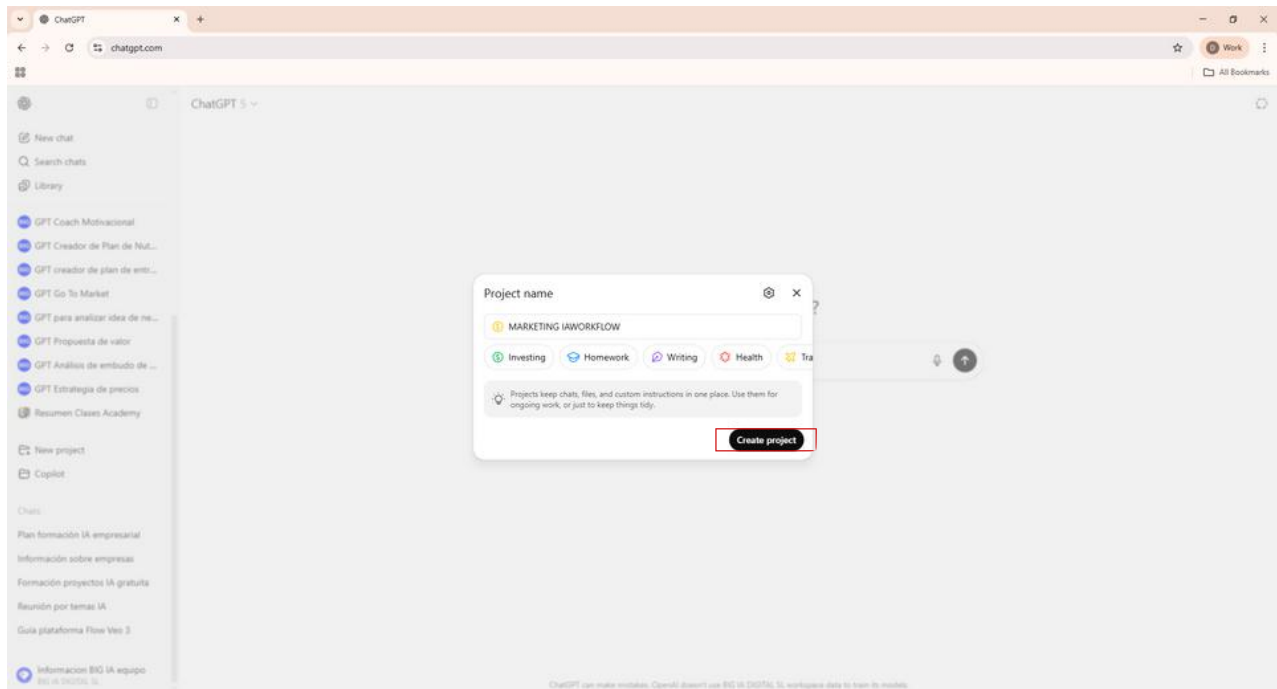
ChatGPT
chatgpt.com
Work
All Bookmarks

New chat
Search chats
Library

GPT Coach Motivacional
GPT Creador de Plan de Nut...
GPT creador de plan de entr...
GPT Go To Market
GPT para analizar idea de ne...
GPT Propuesta de valor
GPT Análisis de embudo de ...
GPT Estrategia de precios
Resumen Clases Academy

New project
Copilot

Chats
Plan formación IA empresarial
Información sobre empresas
Formación proyectos IA gratuita
Reunión por temas IA
Guía plataforma Flow Veo 3

Informacion BIG IA equipo
BIG IA DIGITAL SL

ChatGPT 5

Project name
MARKETING IAWORKFLOW
Investing
Homework
Writing
Health
Tra
Projects keep chats, files, and custom instructions in one place. Use them for ongoing work, or just to keep things tidy.
Create project

?

ChatGPT can make mistakes. OpenAI doesn't use BIG IA DIGITAL SL workspace data to train its models.